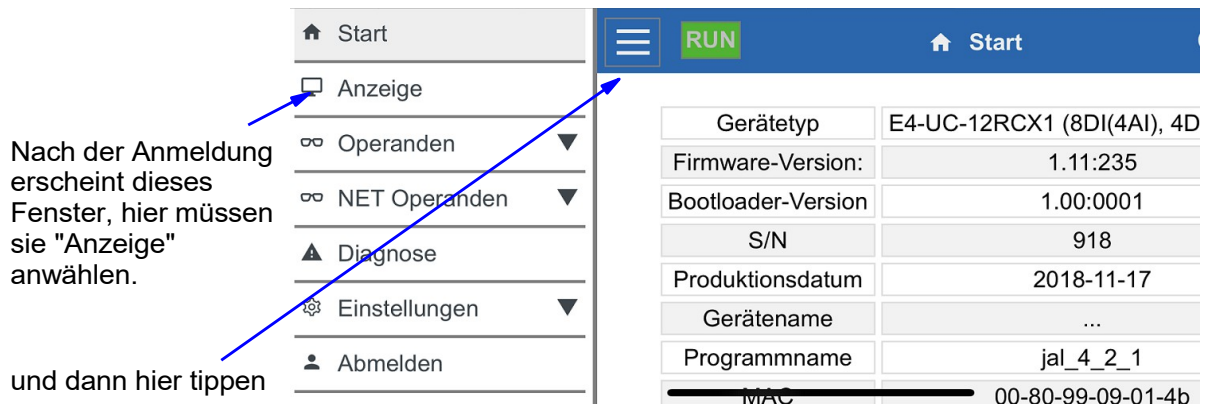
Nach der Anmeldung erscheint dieses Fenster, hier müssen sie "Anzeige" anwählen.

und dann hier tippen

Start
Anzeige
Operanden
NET Operanden
Diagnose
Einstellungen
Abmelden

RUN
Start

| Gerätetyp | E4-UC-12RCX1 (8DI(4AI), 4D |
|---|---|
| Firmware-Version: | 1.11:235 |
| Bootloader-Version | 1.00:0001 |
| S/N | 918 |
| Produktionsdatum | 2018-11-17 |
| Gerätename | ... |
| Programmname | jal_4_2_1 |
| MAC | 00-80-99-09-01-4b |